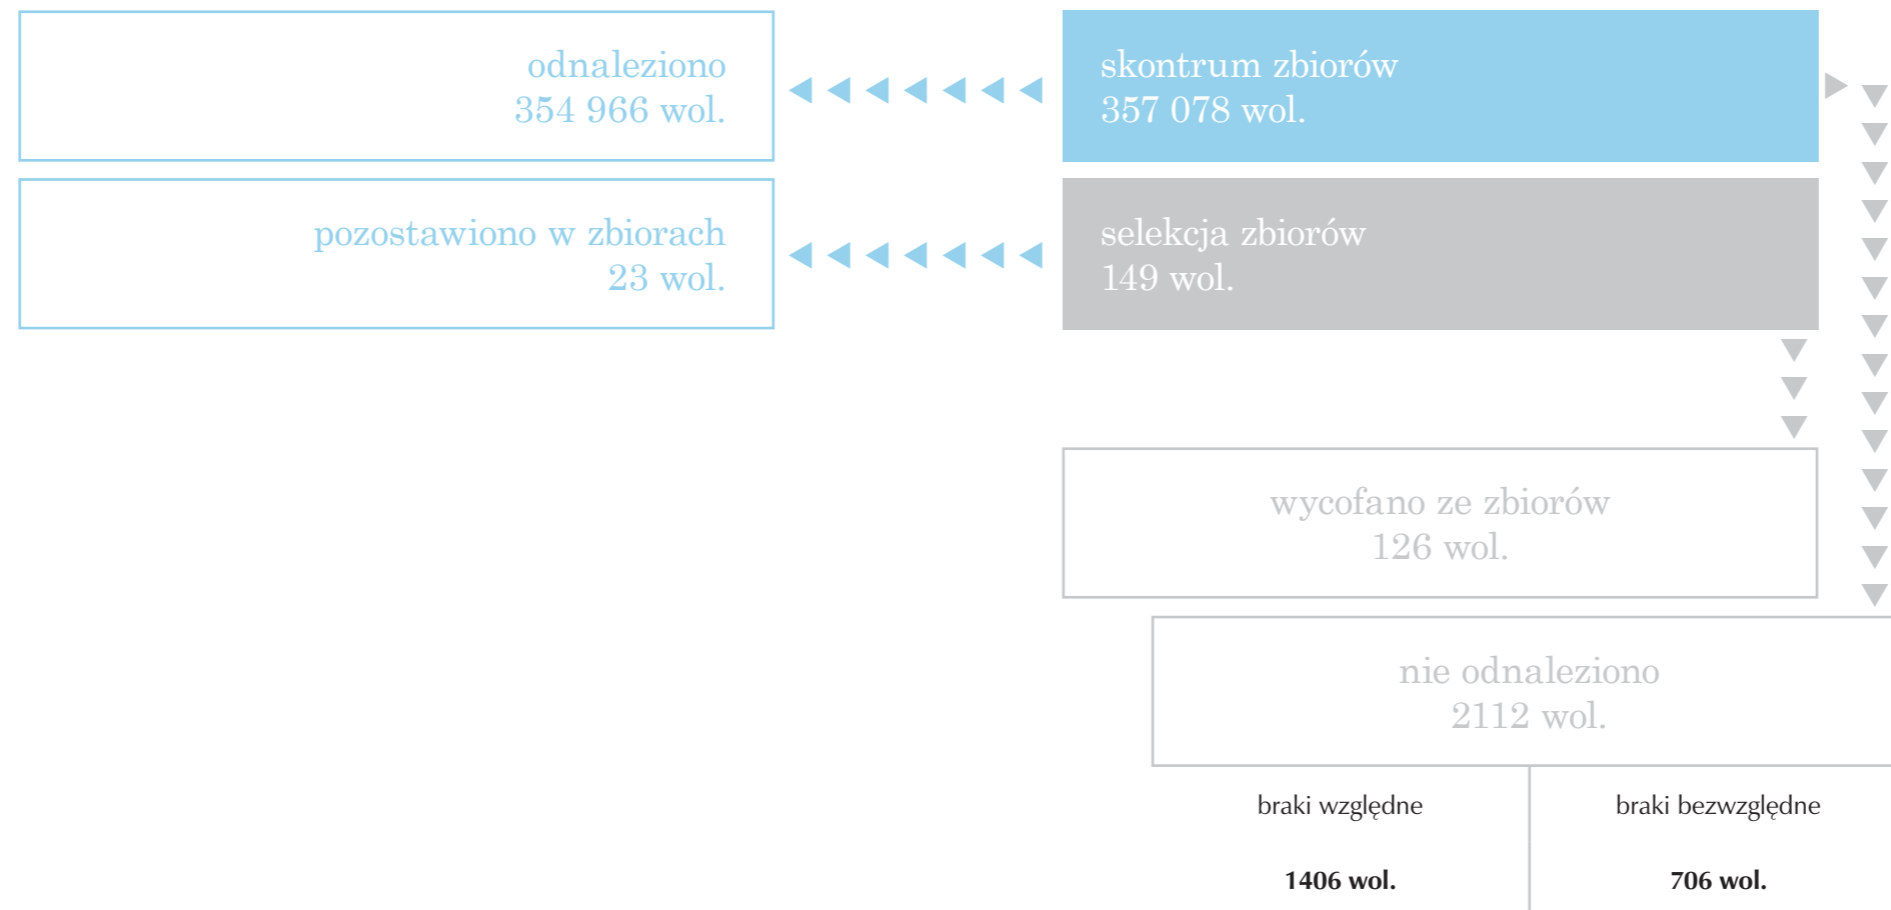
odnaleziono
354 966 wol.

skontrum zbiorów
357 078 wol.

pozostawiono w zbiorach
23 wol.

selekcja zbiorów
149 wol.

wycofano ze zbiorów
126 wol.

nie odnaleziono
2112 wol.

braki względne

1406 wol.

braki bezwzględne

706 wol.